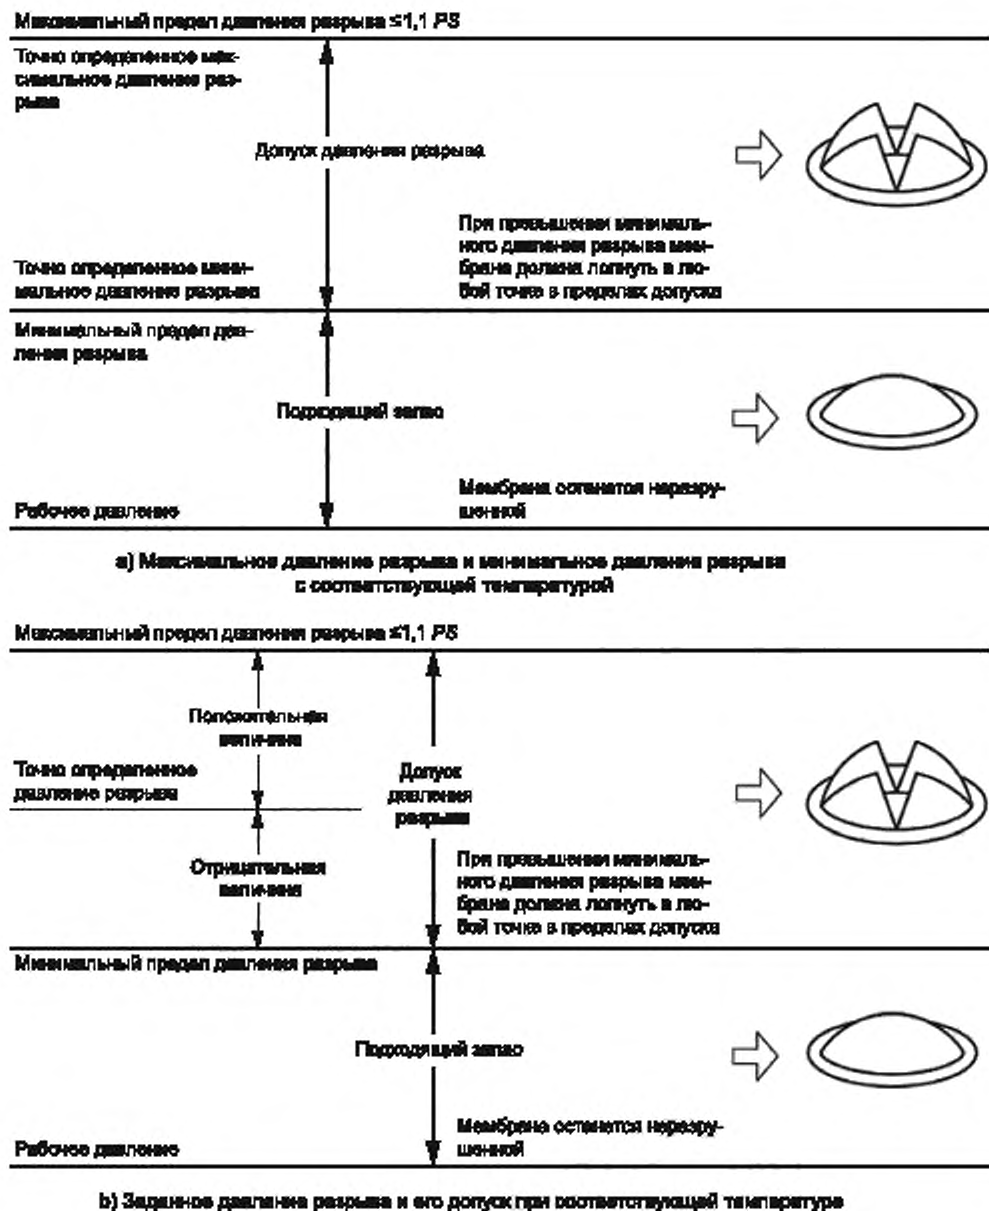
Максимальный предел давления разрыва ≤1,1 $PS$

Точно определенное максимальное давление разрыва

Допуск давления разрыва

При превышении минимального давления разрыва мембрана должна лопнуть в любой точке в пределах допуска

Точно определенное минимальное давление разрыва

Минимальный предел давления разрыва

Подходящий запас

Мембрана останется неразрушенной

Рабочее давление

а) Максимальное давление разрыва и минимальное давление разрыва с соответствующей температурой

Максимальный предел давления разрыва ≤1,1 $PS$

Положительная величина

Точно определенное давление разрыва

Допуск давления разрыва

Отрицательная величина

При превышении минимального давления разрыва мембрана должна лопнуть в любой точке в пределах допуска

Минимальный предел давления разрыва

Подходящий запас

Мембрана останется неразрушенной

Рабочее давление

b) Заданное давление разрыва и его допуск при соответствующей температуре